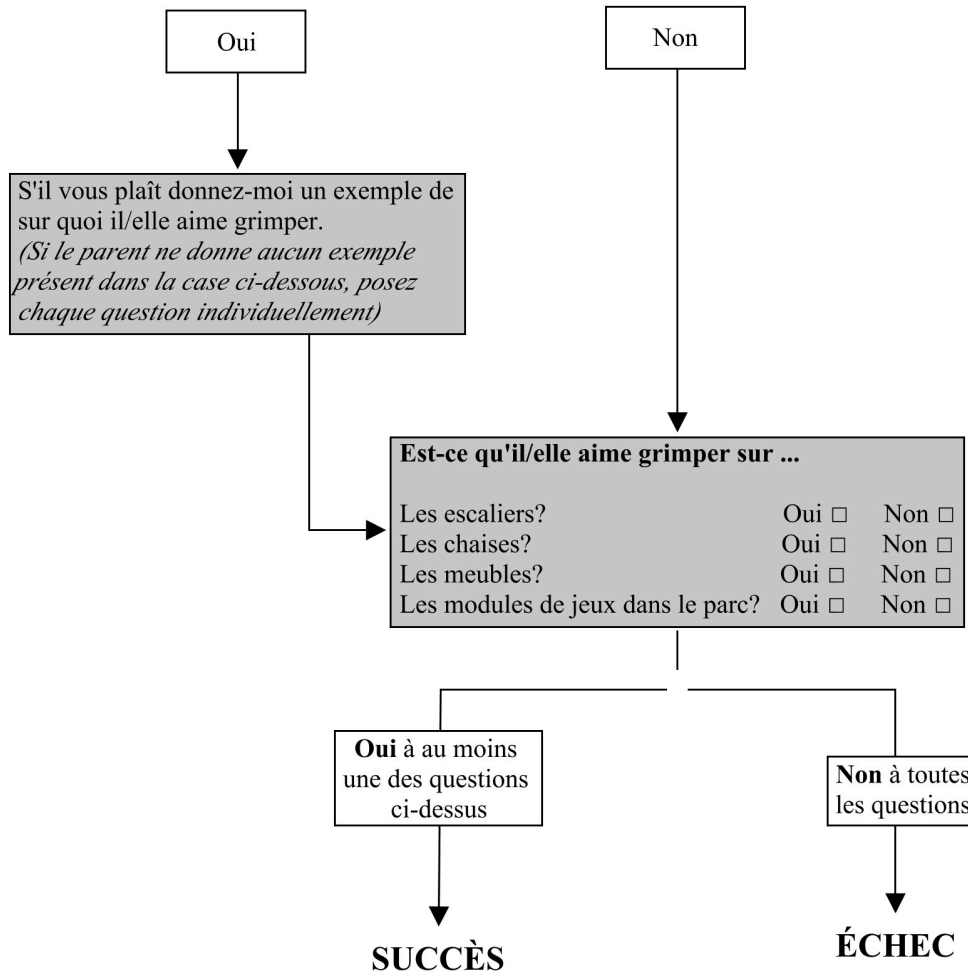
Oui

Non

S'il vous plaît donnez-moi un exemple de sur quoi il/elle aime grimper.
*(Si le parent ne donne aucun exemple présent dans la case ci-dessous, posez chaque question individuellement)*

**Est-ce qu'il/elle aime grimper sur ...**

Les escaliers? Oui □ Non □
Les chaises? Oui □ Non □
Les meubles? Oui □ Non □
Les modules de jeux dans le parc? Oui □ Non □

**Oui** à au moins une des questions ci-dessus

**Non** à toutes les questions

**SUCCÈS**

**ÉCHEC**